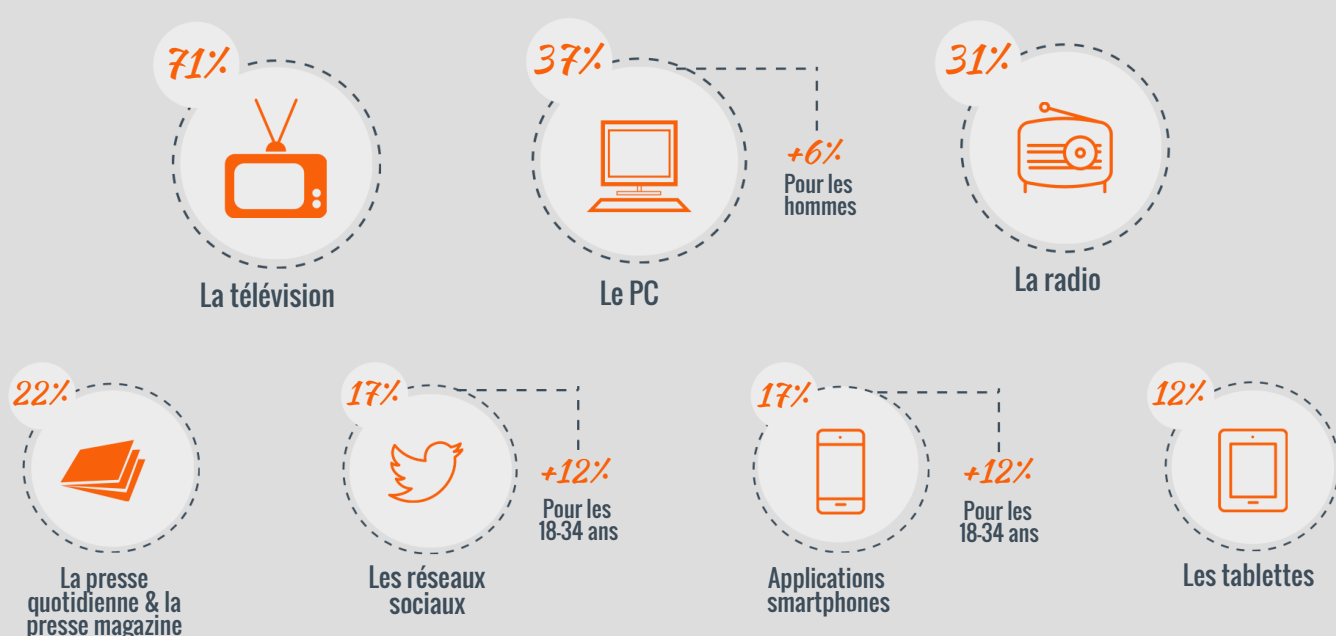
71%

La télévision

37%

+6%
Pour les hommes

Le PC

31%

La radio

22%

La presse quotidienne & la presse magazine

17%

+12%
Pour les 18-34 ans

Les réseaux sociaux

17%

+12%
Pour les 18-34 ans

Applications smartphones

12%

Les tablettes